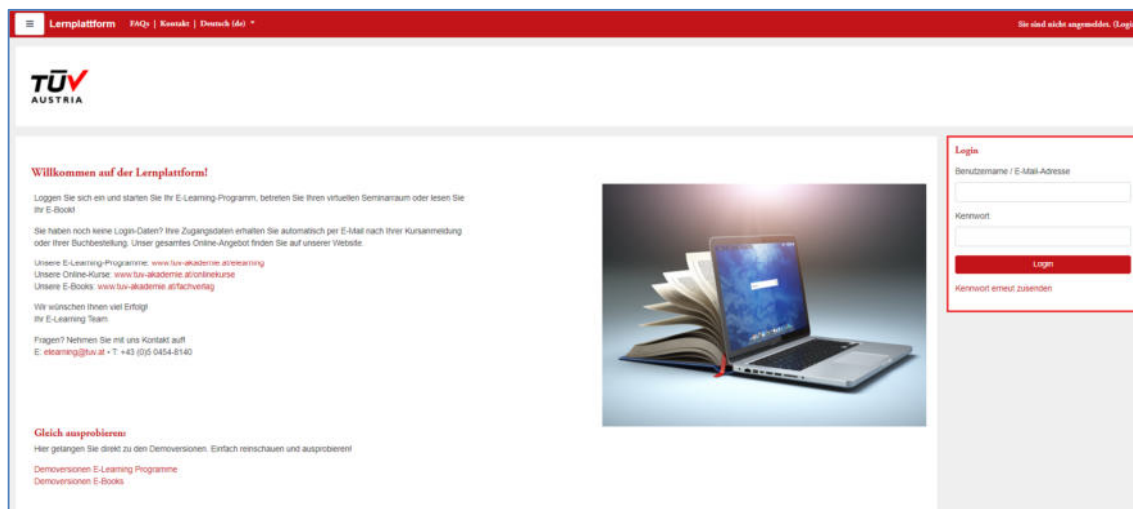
≡ Lernplattform FAQs | Kontakt | Deutsch (de) ▾

Sie sind nicht angemeldet. (Logi

TÜV AUSTRIA

Willkommen auf der Lernplattform!

Loggen Sie sich ein und starten Sie Ihr E-Learning-Programm, betreten Sie Ihren virtuellen Seminarraum oder lesen Sie Ihr E-Book!

Sie haben noch keine Login-Daten? Ihre Zugangsdaten erhalten Sie automatisch per E-Mail nach Ihrer Kursanmeldung oder Ihrer Buchbestellung. Unser gesamtes Online-Angebot finden Sie auf unserer Website.

Unsere E-Learning-Programme: www.tuv-akademie.at/elearning
Unsere Online-Kurse: www.tuv-akademie.at/onlinekurse
Unsere E-Books: www.tuv-akademie.at/fachverlag

Wir wünschen Ihnen viel Erfolg!
Ihr E-Learning Team

Fragen? Nehmen Sie mit uns Kontakt auf!
E: elearning@tuv.at • T: +43 (0)5 0454-8140

Gleich ausprobieren:

Hier gelangen Sie direkt zu den Demoversionen. Einfach reinschauen und ausprobieren!

Demoversionen E-Learning Programme
Demoversionen E-Books

Login

Benutzername / E-Mail-Adresse

Kennwort

Login

Kennwort erneut zusenden